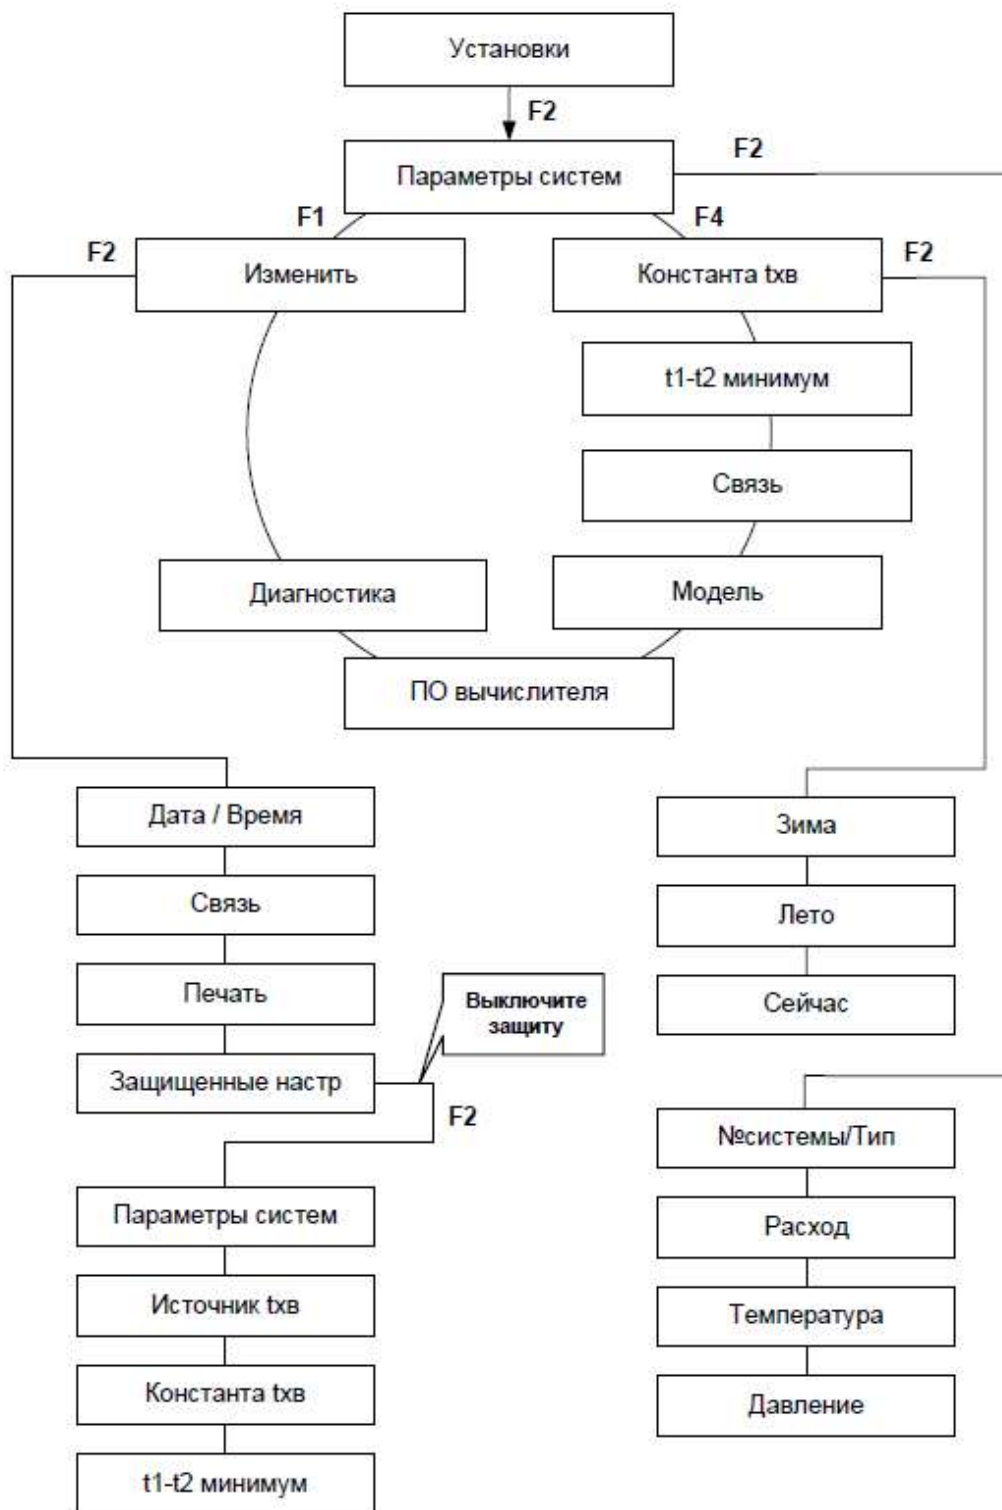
Установки

F2

Параметры систем

F2

F1

F4

F2

Изменить

Константа txв

F2

t1-t2 минимум

Связь

Диагностика

Модель

ПО вычислителя

Дата / Время

Связь

Печать

Выключите защиту

Защищенные настр

F2

Параметры систем

Источник txв

Константа txв

t1-t2 минимум

Зима

Лето

Сейчас

№системы/Тип

Расход

Температура

Давление